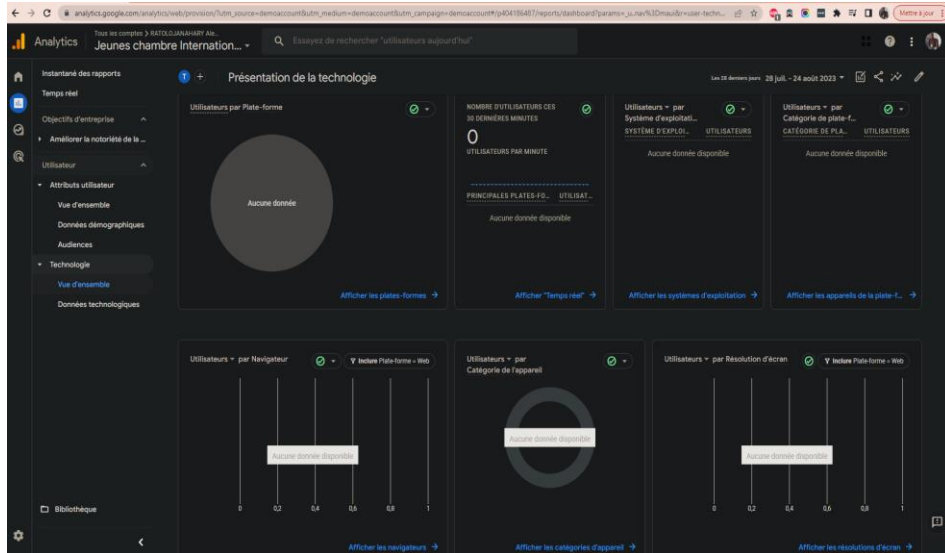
analytics.google.com/analytics/web/provision/?utm_source=demoaccount&utm_medium=demoaccount&utm_campaign=demoaccount#/p404186487/reports/dashboard?params=_u.nav%3Dmaui&r=user-techn...

Mettre à jour

Analytics

Tous les comptes > RATOLOJANAHARY Ale...
Jeunes chambre Internation...

Essayez de rechercher "utilisateurs aujourd'hui"

Instantané des rapports
Temps réel
Objectifs d'entreprise
Améliorer la notoriété de la ...
Utilisateur
Attributs utilisateur
Vue d'ensemble
Données démographiques
Audiences
Technologie
Vue d'ensemble
Données technologiques

Bibliothèque

T

Présentation de la technologie

Les 28 derniers jours 28 juil. - 24 août 2023

Utilisateurs par Plate-forme
Aucune donnée
Afficher les plates-formes

NOMBRE D'UTILISATEURS CES 30 DERNIÈRES MINUTES
0
UTILISATEURS PAR MINUTE
PRINCIPALES PLATES-FO... UTILISAT...
Aucune donnée disponible
Afficher "Temps réel"

Utilisateurs par Système d'exploitati...
SYSTÈME D'EXPLOI... UTILISATEURS
Aucune donnée disponible
Afficher les systèmes d'exploitation

Utilisateurs par Catégorie de plate-f...
CATÉGORIE DE PLA... UTILISATEURS
Aucune donnée disponible
Afficher les appareils de la plate-f...

Utilisateurs par Navigateur
Inclure Plate-forme = Web
Aucune donnée disponible
0 0,2 0,4 0,6 0,8 1
Afficher les navigateurs

Utilisateurs par Catégorie de l'appareil
Aucune donnée disponible
Afficher les catégories d'appareil

Utilisateurs par Résolution d'écran
Inclure Plate-forme = Web
Aucune donnée disponible
0 0,2 0,4 0,6 0,8 1
Afficher les résolutions d'écran